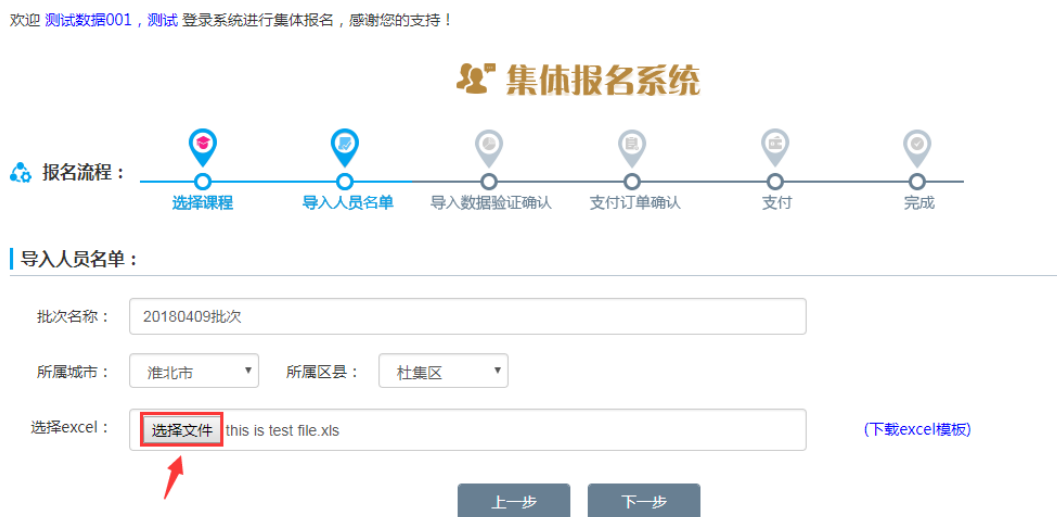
欢迎 测试数据001，测试 登录系统进行集体报名，感谢您的支持！

集体报名系统

报名流程：

选择课程 导入人员名单 导入数据验证确认 支付订单确认 支付 完成

导入人员名单：

批次名称： 20180409批次

所属城市： 淮北市 所属区县： 杜集区

选择excel： 选择文件 this is test file.xls (下载excel模板)

上一步 下一步